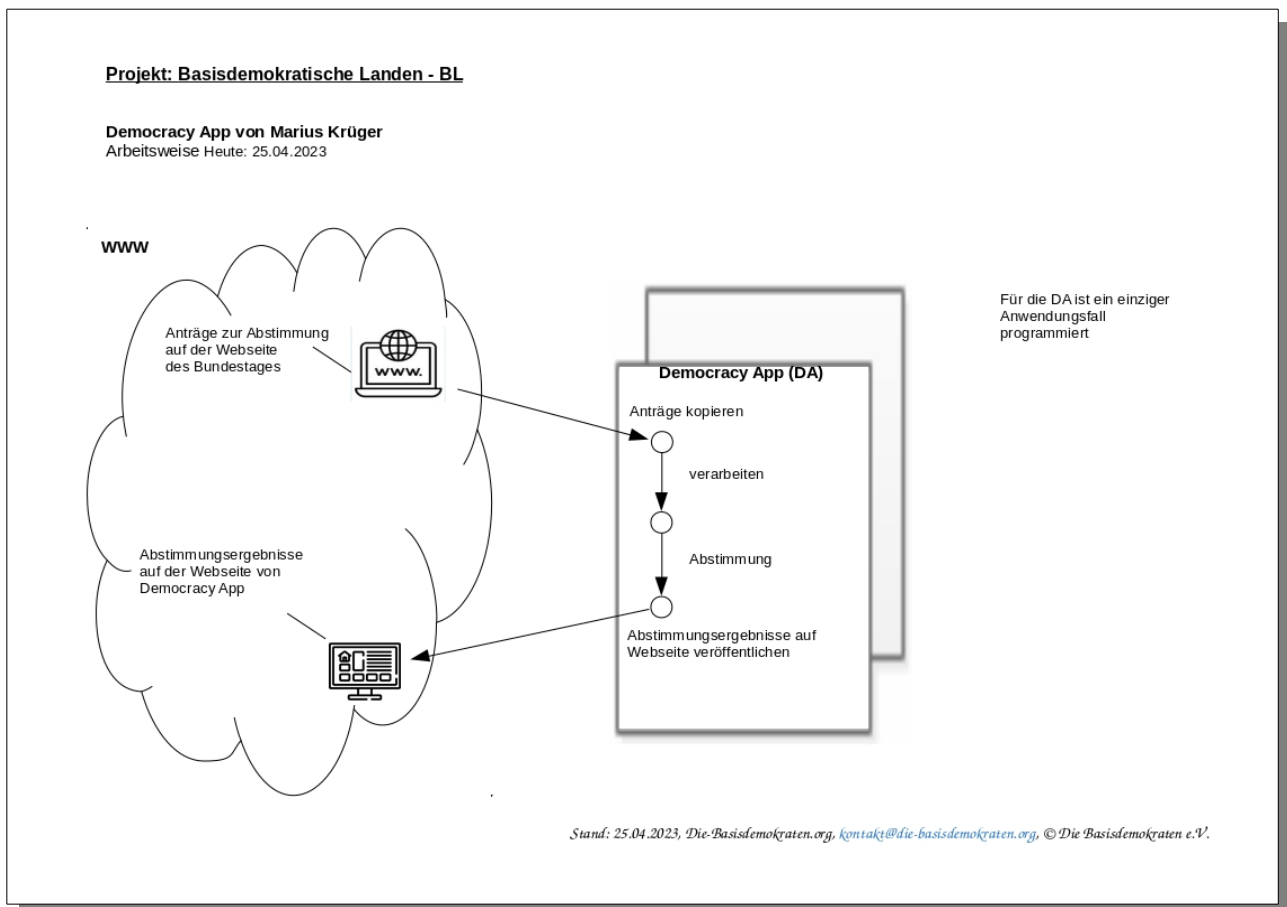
Projekt: Basisdemokratische Landen - BL

Democracy App von Marius Krüger
Arbeitsweise Heute: 25.04.2023

WWW

Anträge zur Abstimmung auf der Webseite des Bundestages

www.

Abstimmungsergebnisse auf der Webseite von Democracy App

Democracy App (DA)

Anträge kopieren

verarbeiten

Abstimmung

Abstimmungsergebnisse auf Webseite veröffentlichen

Für die DA ist ein einziger Anwendungsfall programmiert

Stand: 25.04.2023, Die-Basisdemokraten.org, kontakt@die-basisdemokraten.org, © Die Basisdemokraten e.V.